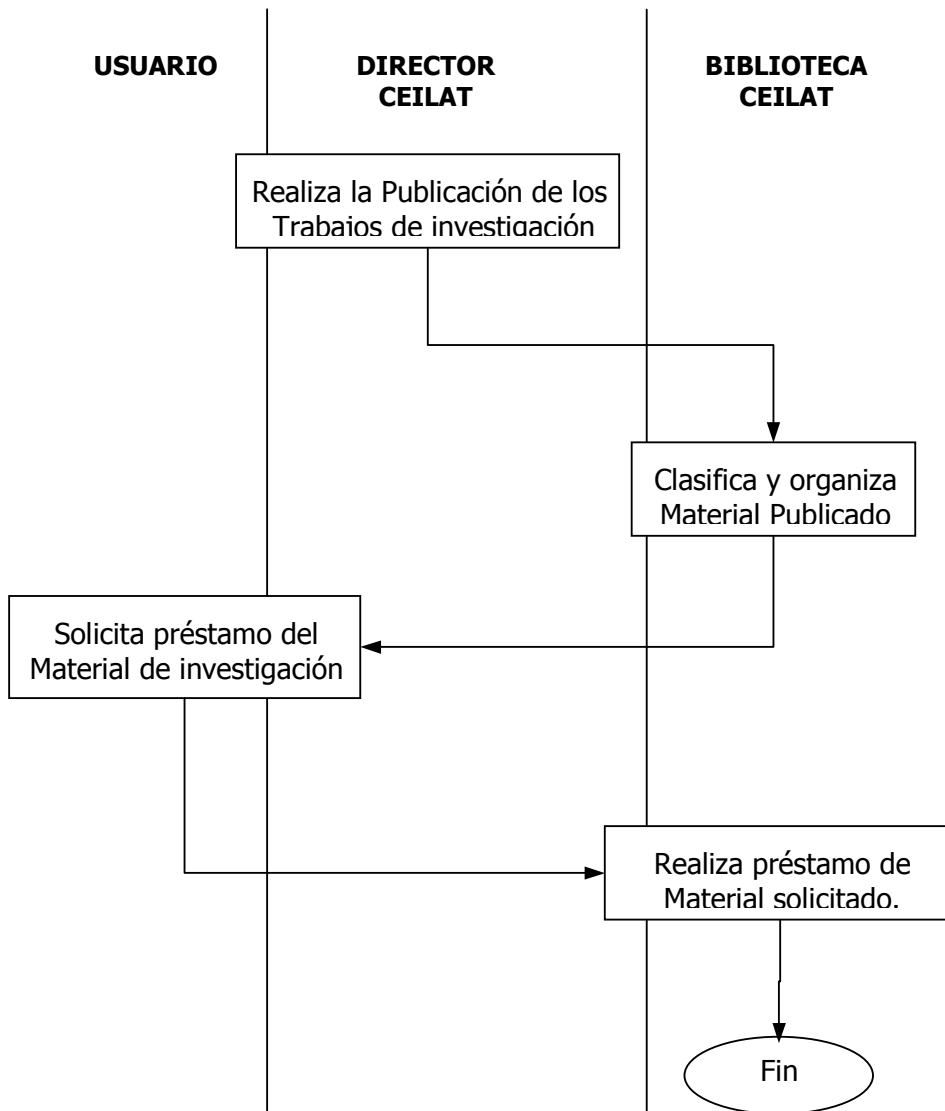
USUARIO

DIRECTOR CEILAT

BIBLIOTECA CEILAT

Realiza la Publicación de los Trabajos de investigación

Clasifica y organiza Material Publicado

Solicita préstamo del Material de investigación

Realiza préstamo de Material solicitado.

Fin